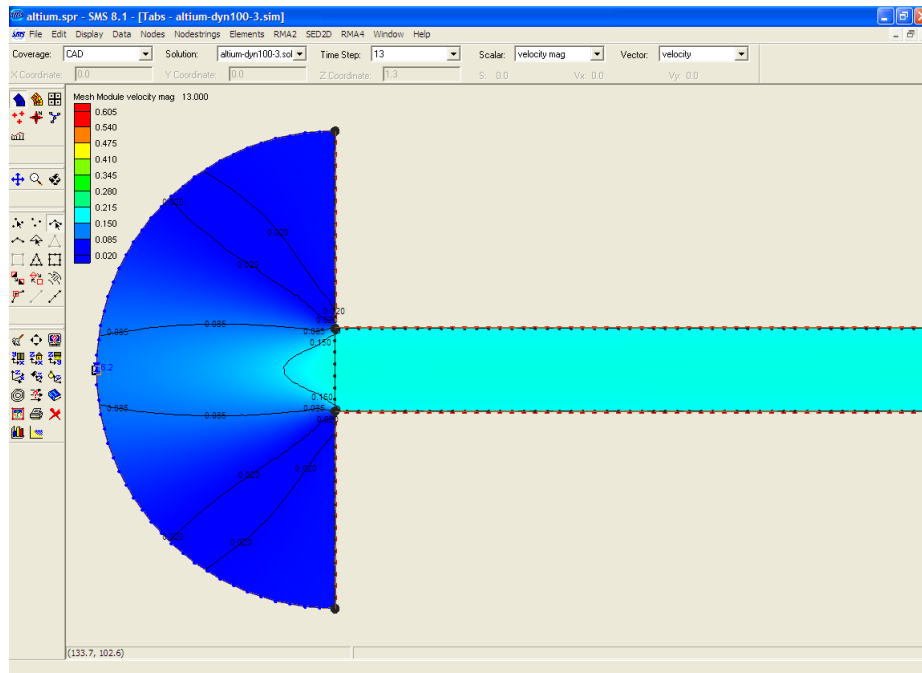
altium.spr - SMS 8.1 - [Tabs - altium-dyn100-3.sim]

SMS File Edit Display Data Nodes Nodestrings Elements RMA2 SED2D RMA4 Window Help

Coverage: CAD Solution: altium-dyn100-3.sol Time Step: 13 Scalar: velocity mag Vector: velocity

X Coordinate: 0.0 Y Coordinate: 0.0 Z Coordinate: 1.3 S: 0.0 Vx: 0.0 Vy: 0.0

Mesh Module velocity mag 13.000

| |
|---|
| 0.605 |
| 0.540 |
| 0.475 |
| 0.410 |
| 0.345 |
| 0.280 |
| 0.215 |
| 0.150 |
| 0.085 |
| 0.020 |

0.020
0.020
0.020
0.020
0.085
0.085
0.085
0.085
0.150
0.150
0.085
0.2
0.085
0.020
0.020
0.020
0.020
0.020

(133.7, 102.6)